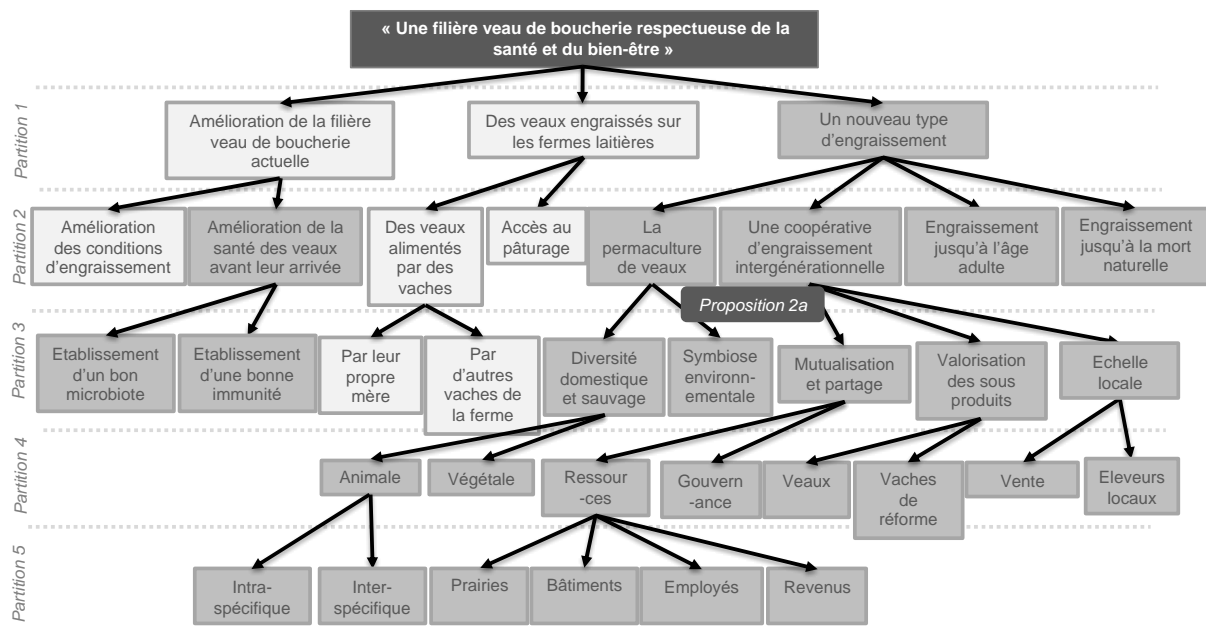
« Une filière veau de boucherie respectueuse de la santé et du bien-être »

Partition 1

Amélioration de la filière veau de boucherie actuelle

Des veaux engraissés sur les fermes laitières

Un nouveau type d'engraissement

Partition 2

Amélioration des conditions d'engraissement

Amélioration de la santé des veaux avant leur arrivée

Des veaux alimentés par des vaches

Accès au pâturage

La permaculture de veaux

Une coopérative d'engraissement intergénérationnelle

Engraissement jusqu'à l'âge adulte

Engraissement jusqu'à la mort naturelle

Proposition 2a

Partition 3

Etablissement d'un bon microbiote

Etablissement d'une bonne immunité

Par leur propre mère

Par d'autres vaches de la ferme

Diversité domestique et sauvage

Symbiose environnementale

Mutualisation et partage

Valorisation des sous produits

Echelle locale

Partition 4

Animale

Végétale

Ressour-ces

Gouvern-ance

Veaux

Vaches de réforme

Vente

Eleveurs locaux

Partition 5

Intra-spécifique

Inter-spécifique

Prairies

Bâtiments

Employés

Revenus